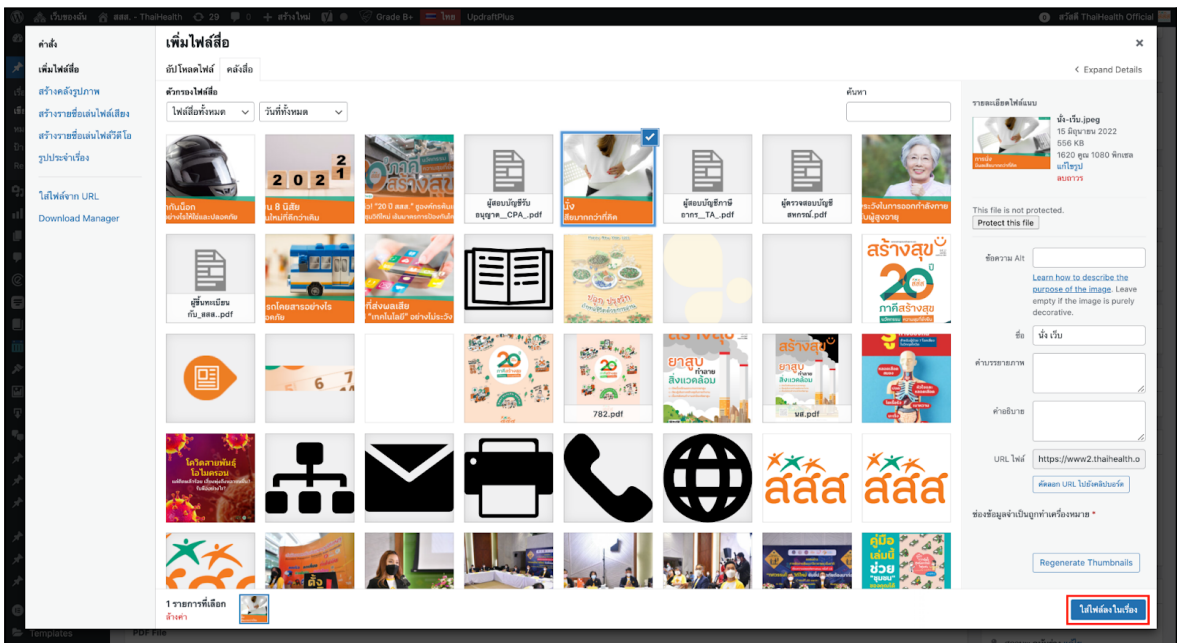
เว็บของฉัน สสส. - ThaiHealth 29 0 สร้างใหม่ Grade B+ ไทย UpdraftPlus สวัสดี ThaiHealth Official

คำสั่ง
เพิ่มไฟล์สื่อ
สร้างคลังรูปภาพ
สร้างรายชื่อเล่นไฟล์เสียง
สร้างรายชื่อเล่นไฟล์วีดีโอ
รูปประจำเรื่อง
ใส่ไฟล์จาก URL
Download Manager

เพิ่มไฟล์สื่อ
อัปโหลดไฟล์ คลังสื่อ
ตัวกรองไฟล์สื่อ
ไฟล์สื่อทั้งหมด วันที่ทั้งหมด
ค้นหา
< Expand Details

ผู้สอบบัญชีรับอนุญาต__CPA_.pdf
ผู้สอบบัญชีภาษีอากร__TA_.pdf
ผู้ตรวจสอบบัญชีสหกรณ์.pdf
ผู้ขึ้นทะเบียนกับ_สสส..pdf
782.pdf
นส.pdf
สร้างสุข 20 ปี
ยาสูบ
สิ่งแวดล้อม
สสส

รายละเอียดไฟล์แนบ
นั่ง-เว็บ.jpeg
15 มิถุนายน 2022
556 KB
1620 คูณ 1080 พิกเซล
แก้ไขรูป
ลบถาวร
This file is not protected.
Protect this file
ข้อความ Alt
Learn how to describe the purpose of the image. Leave empty if the image is purely decorative.
ชื่อ นั่ง เว็บ
คำบรรยายภาพ
คำอธิบาย
URL ไฟล์ https://www2.thaihealth.o
คัดลอก URL ไปยังคลิปบอร์ด
ช่องข้อมูลจำเป็นถูกทำเครื่องหมาย *
Regenerate Thumbnails

1 รายการที่เลือก
ล้างค่า
ใส่ไฟล์ลงในเรื่อง